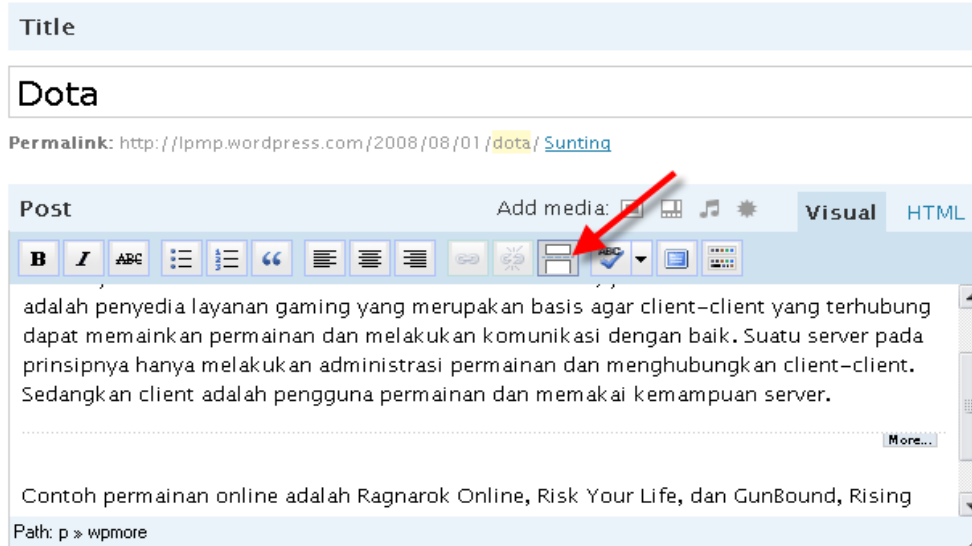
Title

Dota

Permalink: http://lpmp.wordpress.com/2008/08/01/dota/ Sunting

Post

Add media:

Visual HTML

B I ABC

adalah penyedia layanan gaming yang merupakan basis agar client-client yang terhubung dapat memainkan permainan dan melakukan komunikasi dengan baik. Suatu server pada prinsipnya hanya melakukan administrasi permainan dan menghubungkan client-client. Sedangkan client adalah pengguna permainan dan memakai kemampuan server.

More...

Contoh permainan online adalah Ragnarok Online, Risk Your Life, dan GunBound, Rising

Path: p » wpmore